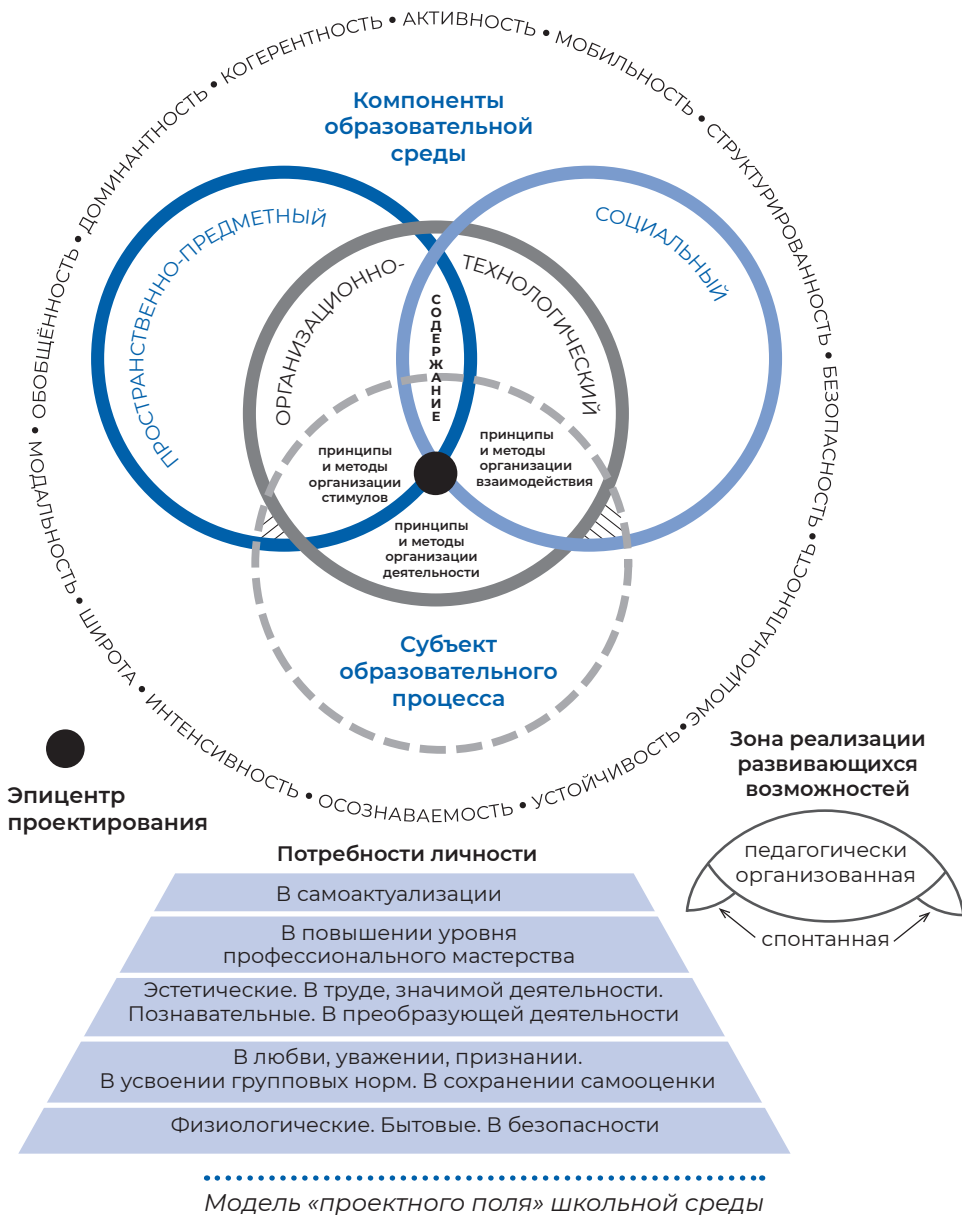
КОГЕРЕНТНОСТЬ • АКТИВНОСТЬ • МОБИЛЬНОСТЬ • СТРУКТУРИРОВАННОСТЬ • БЕЗОПАСНОСТЬ • ЭМОЦИОНАЛЬНОСТЬ • УСТОЙЧИВОСТЬ • ОСОЗНАВАЕМОСТЬ • ИНТЕНСИВНОСТЬ • ШИРОТА • МОДАЛЬНОСТЬ • ОБОБЩЁННОСТЬ • ДОМИНАНТНОСТЬ •

Компоненты образовательной среды

ПРОСТРАНСТВЕННО-ПРЕДМЕТНЫЙ

СОЦИАЛЬНЫЙ

ОРГАНИЗАЦИОННО-ТЕХНОЛОГИЧЕСКИЙ

СОДЕРЖАНИЕ

принципы и методы организации стимулов

принципы и методы организации взаимодействия

принципы и методы организации деятельности

Субъект образовательного процесса

Эпицентр проектирования

Зона реализации развивающихся возможностей

педагогически организованная

спонтанная

Потребности личности

В самоактуализации

В повышении уровня профессионального мастерства

Эстетические. В труде, значимой деятельности. Познавательные. В преобразующей деятельности

В любви, уважении, признании. В усвоении групповых норм. В сохранении самооценки

Физиологические. Бытовые. В безопасности

Модель «проектного поля» школьной среды